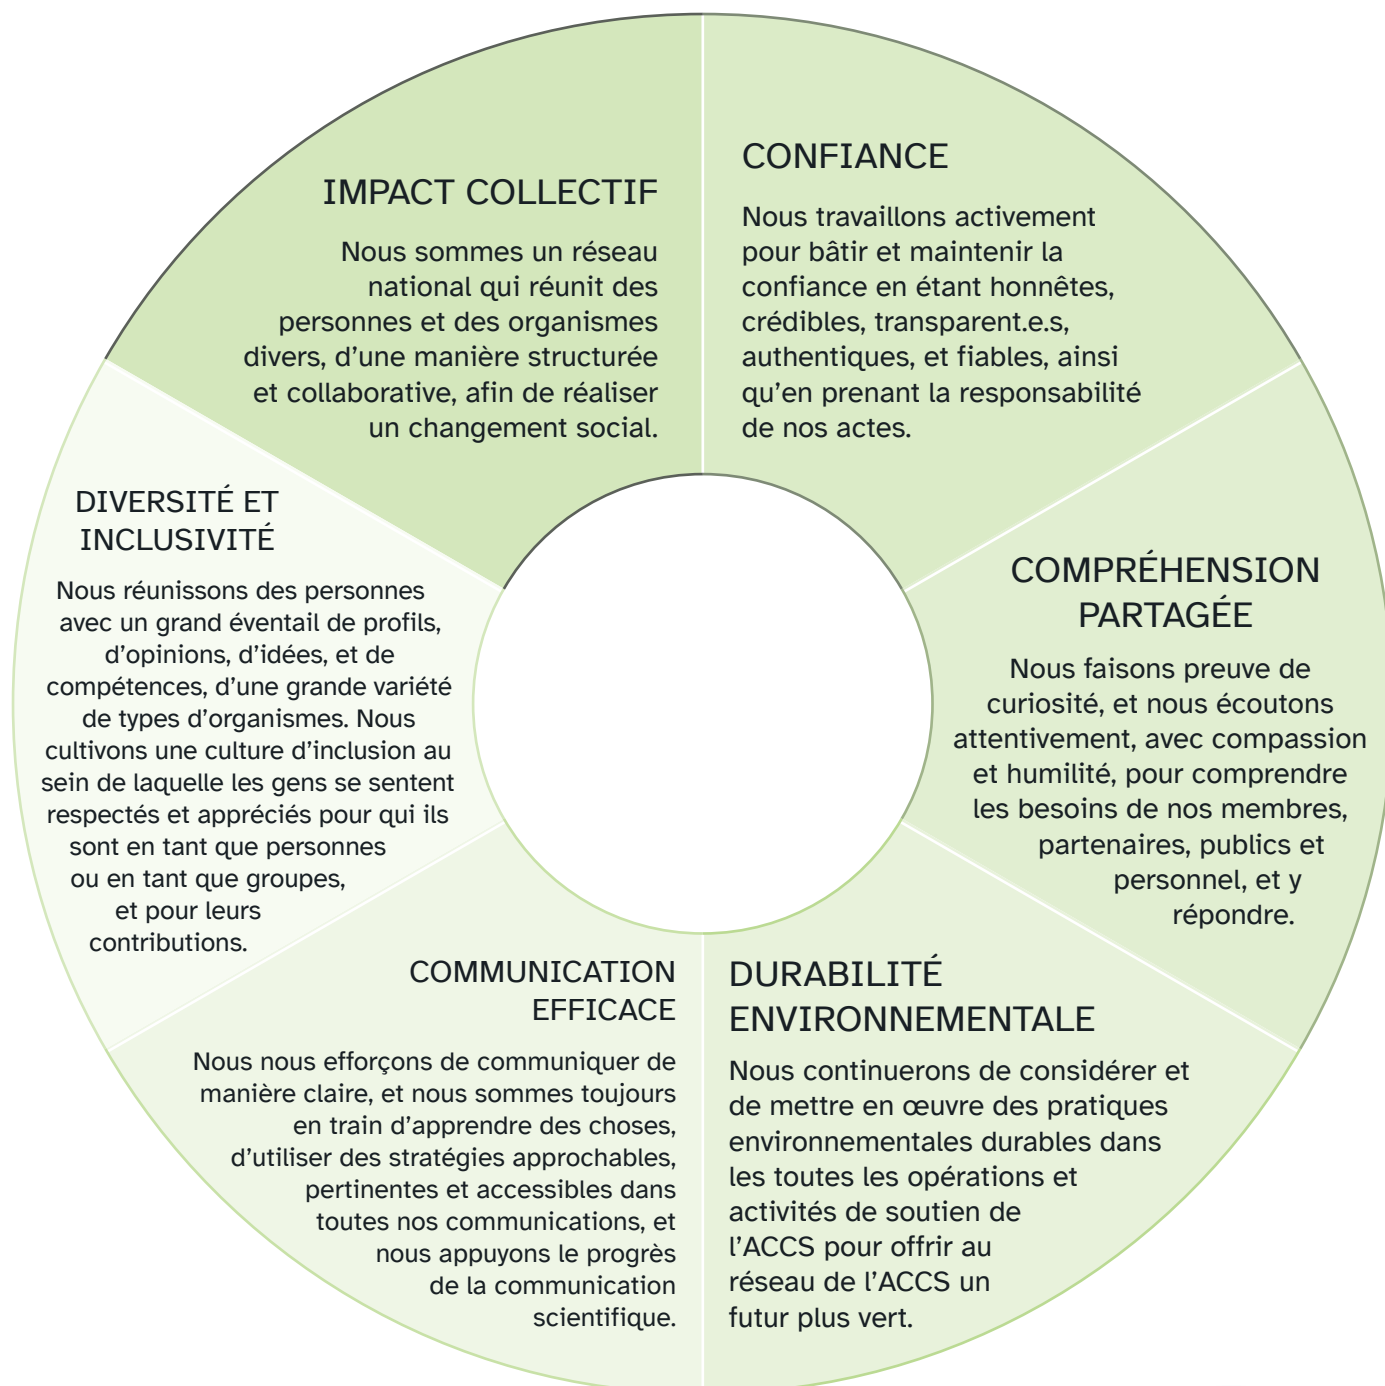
IMPACT COLLECTIF

Nous sommes un réseau national qui réunit des personnes et des organismes divers, d’une manière structurée et collaborative, afin de réaliser un changement social.

CONFIANCE

Nous travaillons activement pour bâtir et maintenir la confiance en étant honnêtes, crédibles, transparent.e.s, authentiques, et fiables, ainsi qu’en prenant la responsabilité de nos actes.

COMPRÉHENSION PARTAGÉE

Nous faisons preuve de curiosité, et nous écoutons attentivement, avec compassion et humilité, pour comprendre les besoins de nos membres, partenaires, publics et personnel, et y répondre.

DURABILITÉ ENVIRONNEMENTALE

Nous continuerons de considérer et de mettre en œuvre des pratiques environnementales durables dans les toutes les opérations et activités de soutien de l’ACCS pour offrir au réseau de l’ACCS un futur plus vert.

COMMUNICATION EFFICACE

Nous nous efforçons de communiquer de manière claire, et nous sommes toujours en train d’apprendre des choses, d’utiliser des stratégies approchables, pertinentes et accessibles dans toutes nos communications, et nous appuyons le progrès de la communication scientifique.

DIVERSITÉ ET INCLUSIVITÉ

Nous réunissons des personnes avec un grand éventail de profils, d’opinions, d’idées, et de compétences, d’une grande variété de types d’organismes. Nous cultivons une culture d’inclusion au sein de laquelle les gens se sentent respectés et appréciés pour qui ils sont en tant que personnes ou en tant que groupes, et pour leurs contributions.